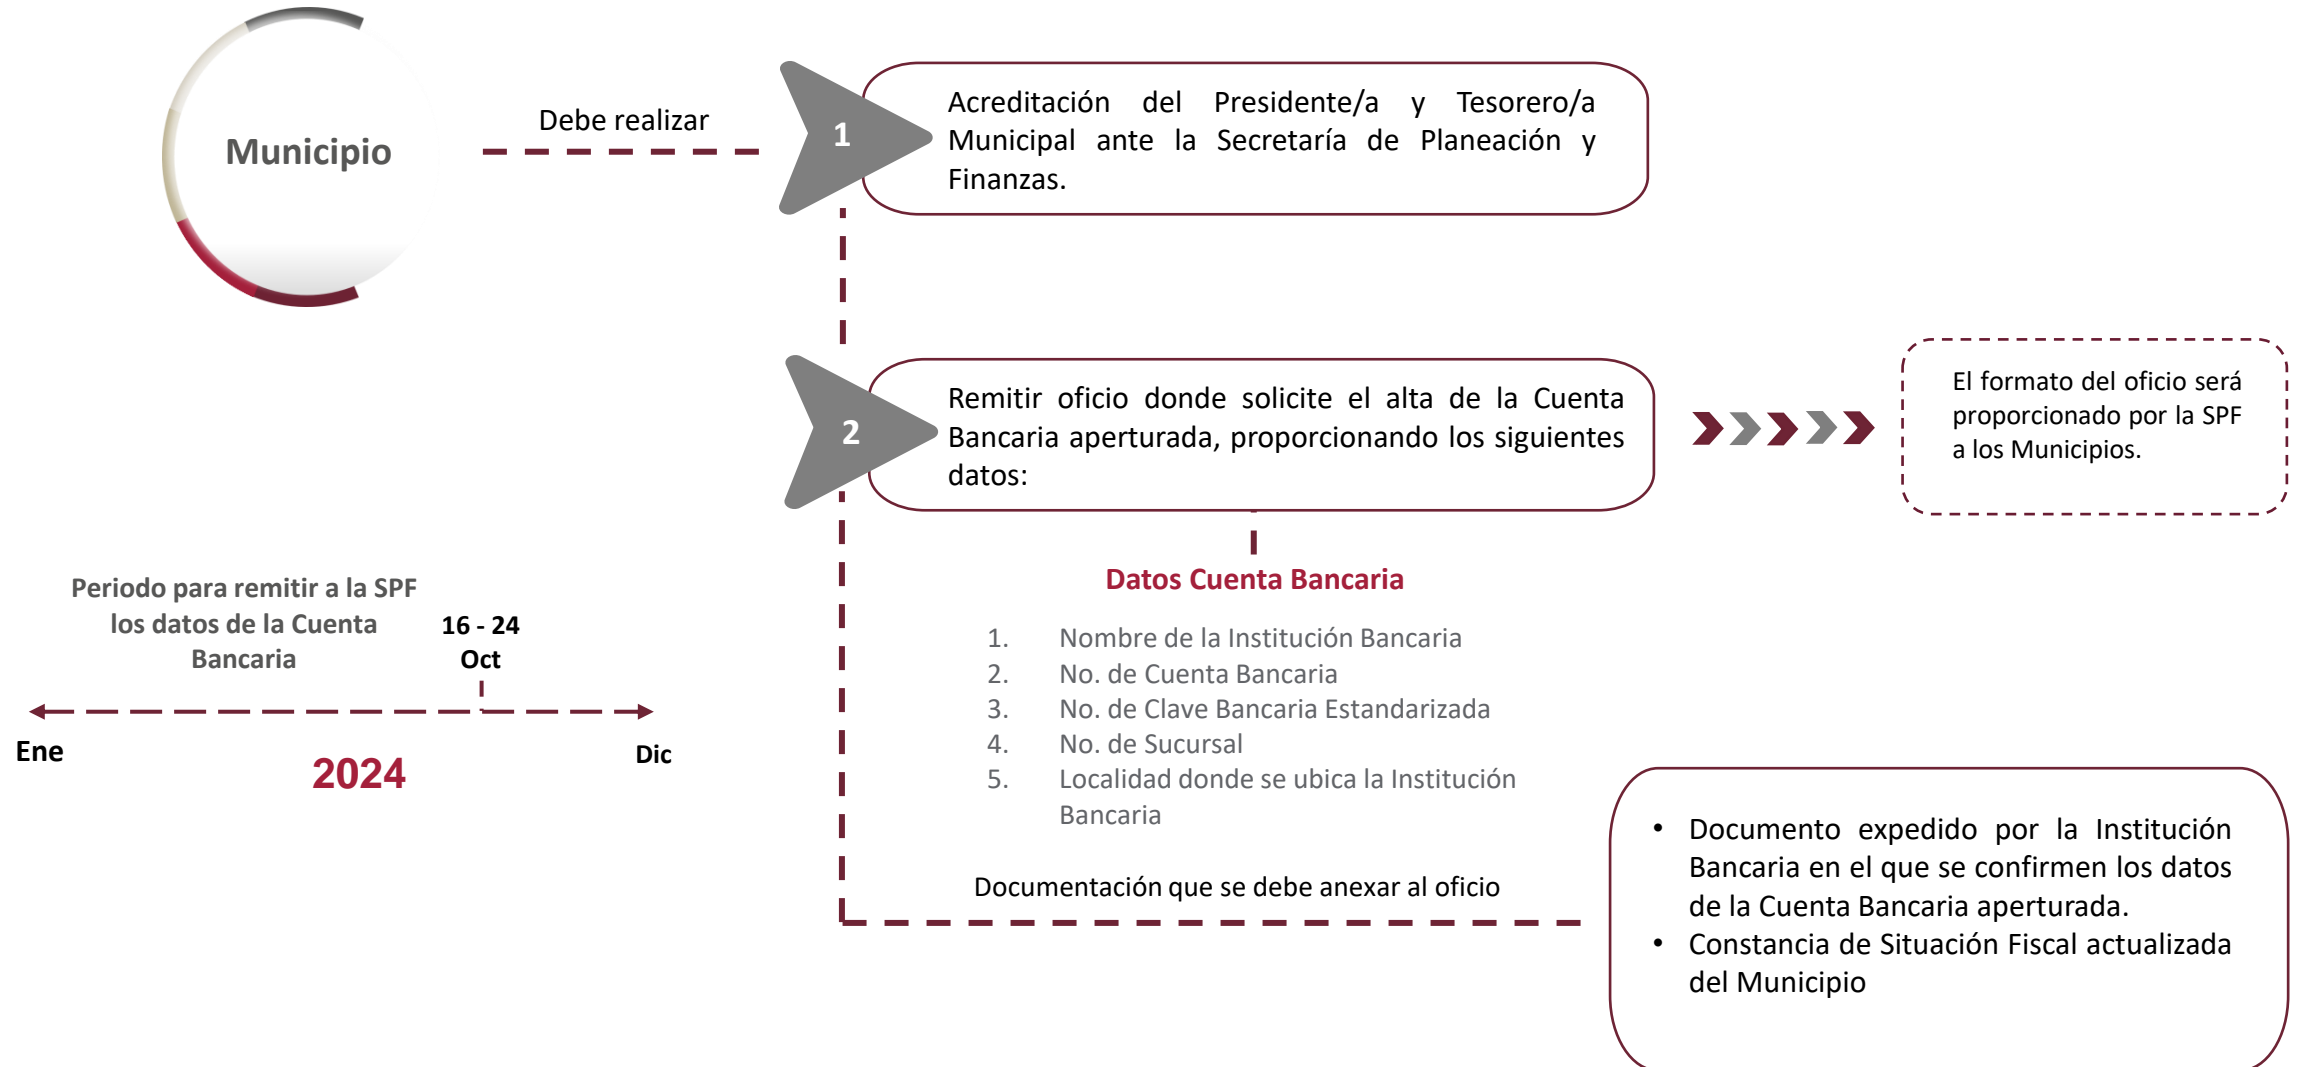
Municipio

Debe realizar

1

Acreditación del Presidente/a y Tesorero/a Municipal ante la Secretaría de Planeación y Finanzas.

2

Remitir oficio donde solicite el alta de la Cuenta Bancaria aperturada, proporcionando los siguientes datos:

El formato del oficio será proporcionado por la SPF a los Municipios.

Datos Cuenta Bancaria

1. Nombre de la Institución Bancaria
2. No. de Cuenta Bancaria
3. No. de Clave Bancaria Estandarizada
4. No. de Sucursal
5. Localidad donde se ubica la Institución Bancaria

Periodo para remitir a la SPF los datos de la Cuenta Bancaria

16 - 24 Oct

Ene

2024

Dic

Documentación que se debe anexar al oficio

• Documento expedido por la Institución Bancaria en el que se confirmen los datos de la Cuenta Bancaria aperturada.
• Constancia de Situación Fiscal actualizada del Municipio